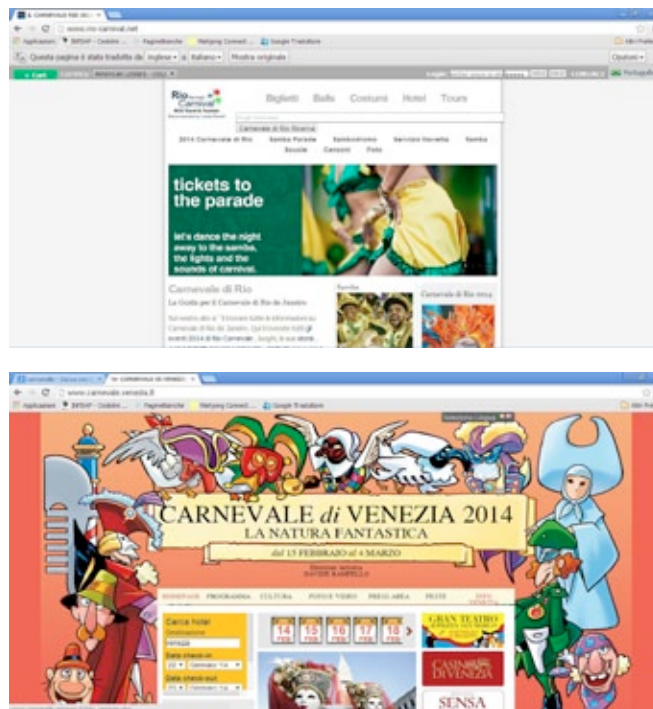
Il CARNEVALE RIO DE... ×

www.rio-carnival.net

Applicazioni BitSHP - Credobe... Pagine Bianche Mahjong Connect... Google Traduttore

Questa pagina è stata tradotta da Inglese a Italiano Mostra originale

Opzioni

Cart

Rio Carnival

Biglietti Balli Costumi Hotel Tours

Carnevale di Rio Ricerca

2014 Carnevale di Rio Samba Parade Sambodromo Servizio Navetta Samba Scuole Canzoni Foto

tickets to the parade

let's dance the night away to the samba, the lights and the sounds of carnival.

Carnevale di Rio

La Guida per il Carnevale di Rio de Janeiro

Sul nostro sito si trovano tutte le informazioni su Carnevale di Rio de Janeiro. Qui troverete tutti gli eventi 2014 di Rio Carnevale, luoghi, il suo storia...

Samba

Carnevale di Rio 2014

carnevale - Cerca con ... × Il CARNEVALE DI VENEZIA ×

www.carnevale.venezia.it

Applicazioni BitSHP - Credobe... Pagine Bianche Mahjong Connect... Google Traduttore

Seleziona Lingua

CARNEVALE di VENEZIA 2014

LA NATURA FANTASTICA

dal 15 FEBBRAIO al 4 MARZO

Direzione Artistica DAVIDE RAMPELLO

HOMEPAGE PROGRAMMA CULTURA PHOTO E VIDEO PRESS AREA FESTE

Cerca hotel

Destinazione

venezia

Data check-in

Data check-out

14 15 16 17 18

GRAN TEATRO LA FENICE

CASINÒ DI VENEZIA

SENSA